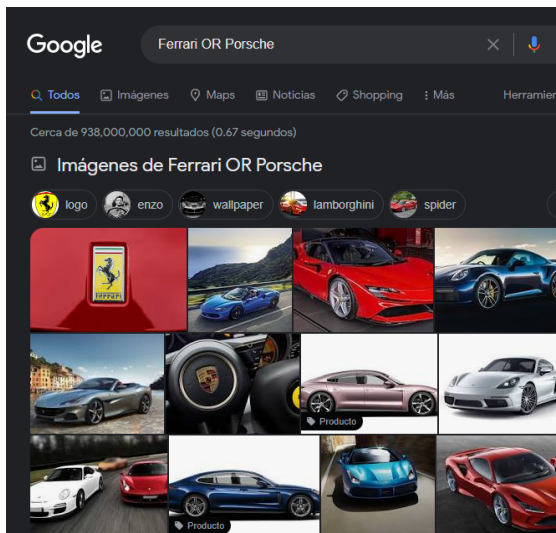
Google

Ferrari OR Porsche

Todos Imágenes Maps Noticias Shopping Más Herramier

Cerca de 938,000,000 resultados (0.67 segundos)

Imágenes de Ferrari OR Porsche

logo enzo wallpaper lamborghini spider

FERRARI

Producto

Producto